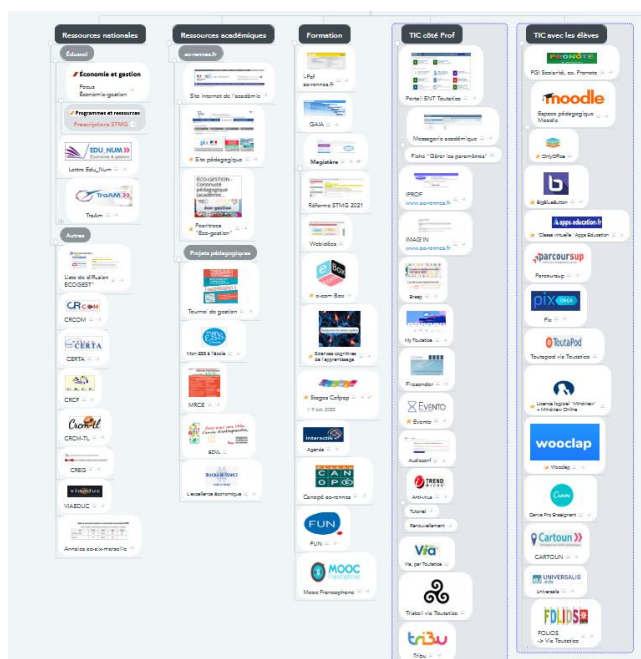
Ressources nationales

Eduscol

Economie et gestion
Focus Economie-gestion

Programmes et ressources
Prescriptions STMG

EDU_NUM
Economie & gestion
Lettre Edu_Num

TraAM
TraAM

Autres

Liste de diffusion ECOGEST

CRCOM
CRCOM

CERTA
CERTA

CRCF
CRCF

CRCM-TL
CRCM-TL

CREG

VIAEDUC
VIAEDUC

Annales sceaux-marseille

Ressources académiques

ac-rennes.fr

Site internet de l'académie

Site pédagogique

ECO-GESTION - Contenus pédagogiques académie
Eco-gestion
Pearltrees "Eco-gestion"

Projets pédagogiques

Tournoi de gestion

Mon ESS à l'école

MRCE

EDVL

L'excellence économique

Formation

LPpf ac-rennes.fr

GAIA

Magistère

Réforme STMG 2021

Webinaires

e-com Box

Sciences cognitives de l'apprentissage

Stages Cafipsy
5 juil. 2022

interactik
Agenda

CANOPÉ
Canopé ac-rennes

FUN
FUN

MOOC francophone
Mooc Francophone

TIC côté Prof

Portail ENT Toutatice

Messagerie académique

Fiche "Gérer les paramètres"

IPROF
www.ac-rennes.fr

IMAG'IN
www.ac-rennes.fr

Snap

MyToutatice

Filesender

Evento
Evento

Audiosonf

TREND MICRO
Anti-virus

Tutoriel

Renouvellement

Via
Via, par Toutatice

Triskell via Toutatice

tribu
Tribu

TIC avec les élèves

PRONOTE
PGI Scolarité, ex. Pronote

moodle
Espace pédagogique Moodle

OnlyOffice

BigBlueButton

apps.education.fr
Classe virtuelle "Apps Education"

parcoursup
Parcoursup

pix
Pix

ToutaPod
Toutapod via Toutatice

Licence logiciel "Mindview" + Mindview Online

wooclap
Wooclap

Canva
Canva Pro Enseignant

Cartoun
CARTOUN

UNIVERSALIS
Universalis

FOLIOS
FOLIOS -> Via Toutatice